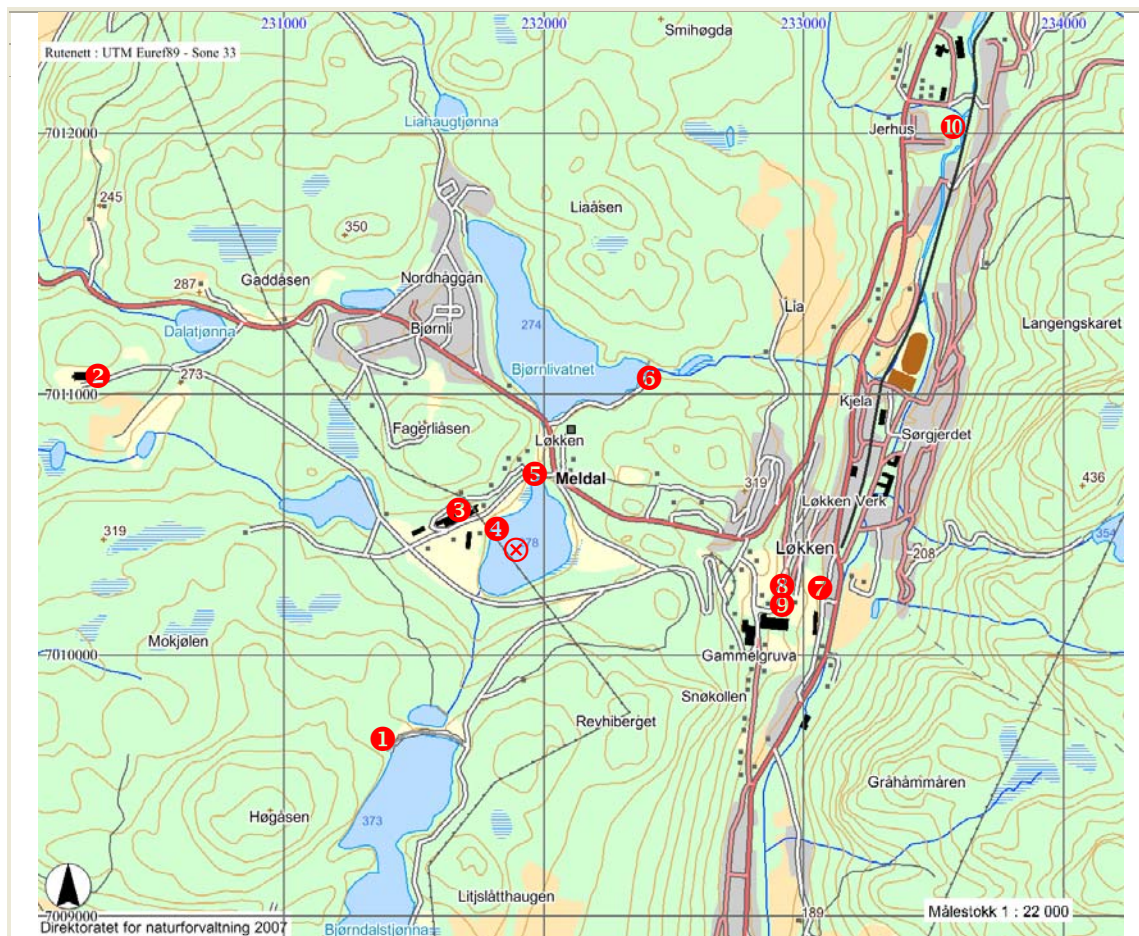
231000
232000
233000
234000
Rutenett : UTM Euref89 - Sone 33
Smihøgda
7012000
Liahaugtjønna
Jerhus
10
245
Liaåsen
350
Gaddåsen
Nordhåggån
287
Lia
Dalatjønna
Bjørnli
274
Langengskaret
Bjørnlivatnet
2
273
6
7011000
Kjela
Fagerliåsen
Løkken
Sørgjerdet
5
Meldal
319
436
Løkken Verk
3
4
319
278
Løkken
208
354
8
7
9
Mokjølen
7010000
Gammelgruva
Snøkollen
Reyhiberget
1
Gråhammåren
Høgåsen
373
Litjslåtthaugen
189
7009000
Direktoratet for naturforvaltning 2007
Bjørndalstjønna
Målestokk 1 : 22 000